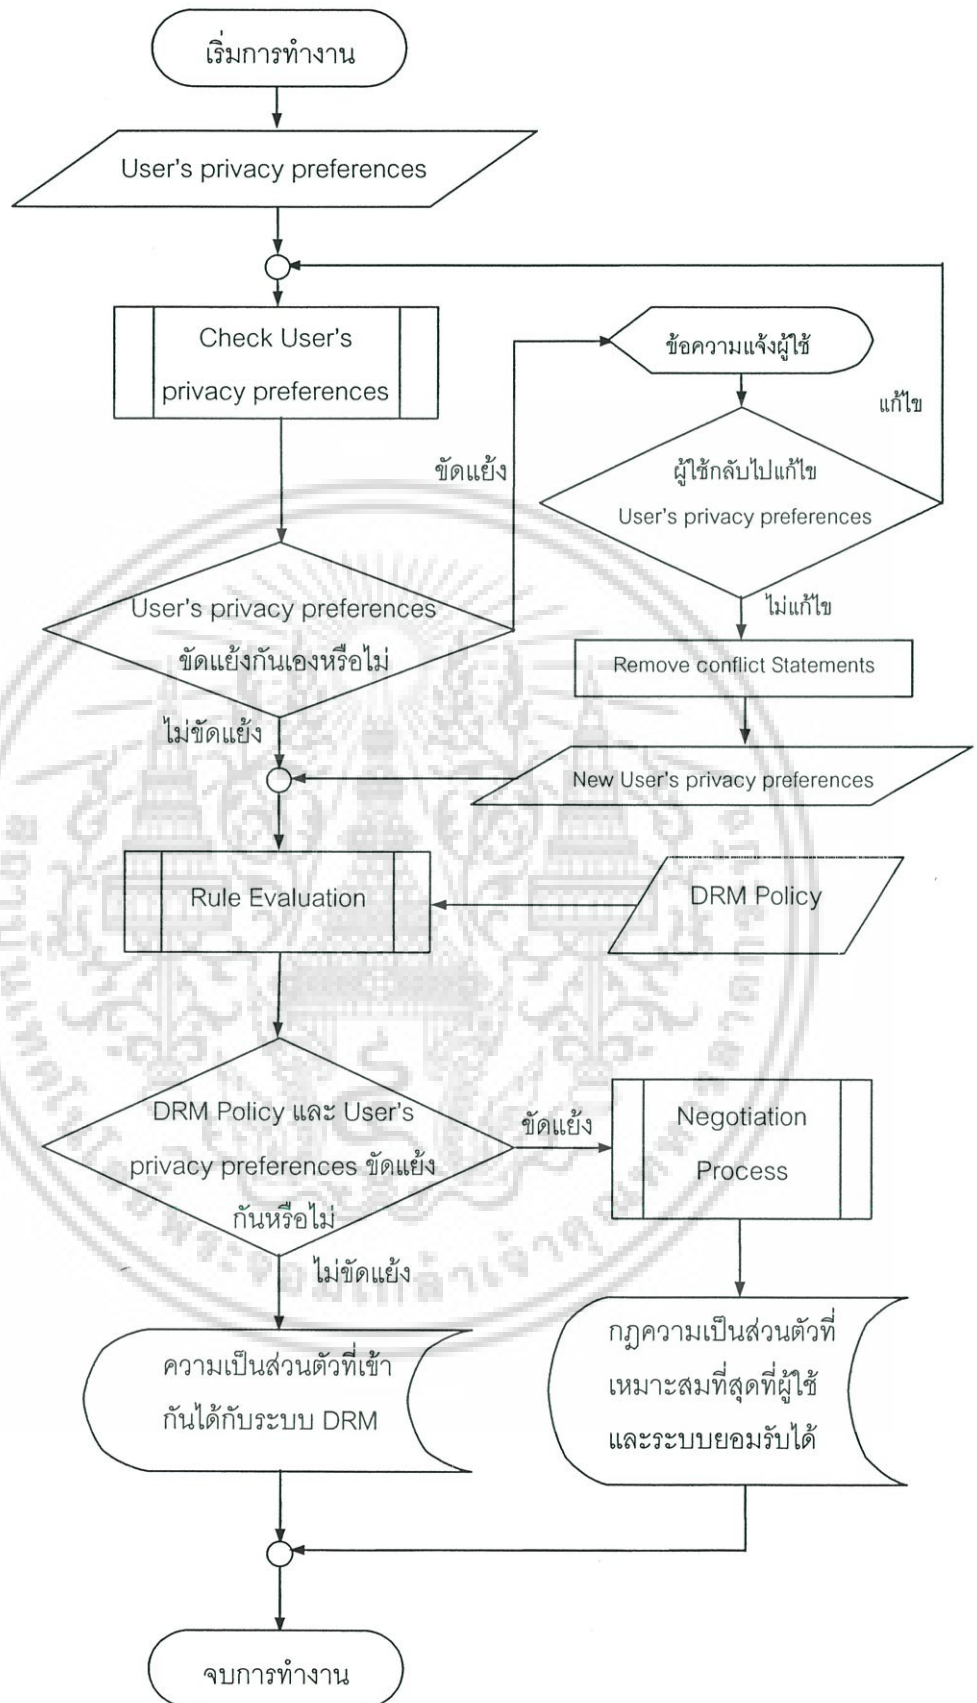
เริ่มการทำงาน

User's privacy preferences

Check User's privacy preferences

ข้อความแจ้งผู้ใช้

แก้ไข

ขัดแย้ง

ผู้ใช้กลับไปแก้ไข User's privacy preferences

User's privacy preferences ขัดแย้งกันเองหรือไม่

ไม่แก้ไข

Remove conflict Statements

ไม่ขัดแย้ง

New User's privacy preferences

Rule Evaluation

DRM Policy

DRM Policy และ User's privacy preferences ขัดแย้งกันหรือไม่

ขัดแย้ง

Negotiation Process

ไม่ขัดแย้ง

ความเป็นส่วนตัวที่เข้ากันได้กับระบบ DRM

กฎความเป็นส่วนตัวที่เหมาะสมที่สุดที่ผู้ใช้และระบบยอมรับได้

จบการทำงาน